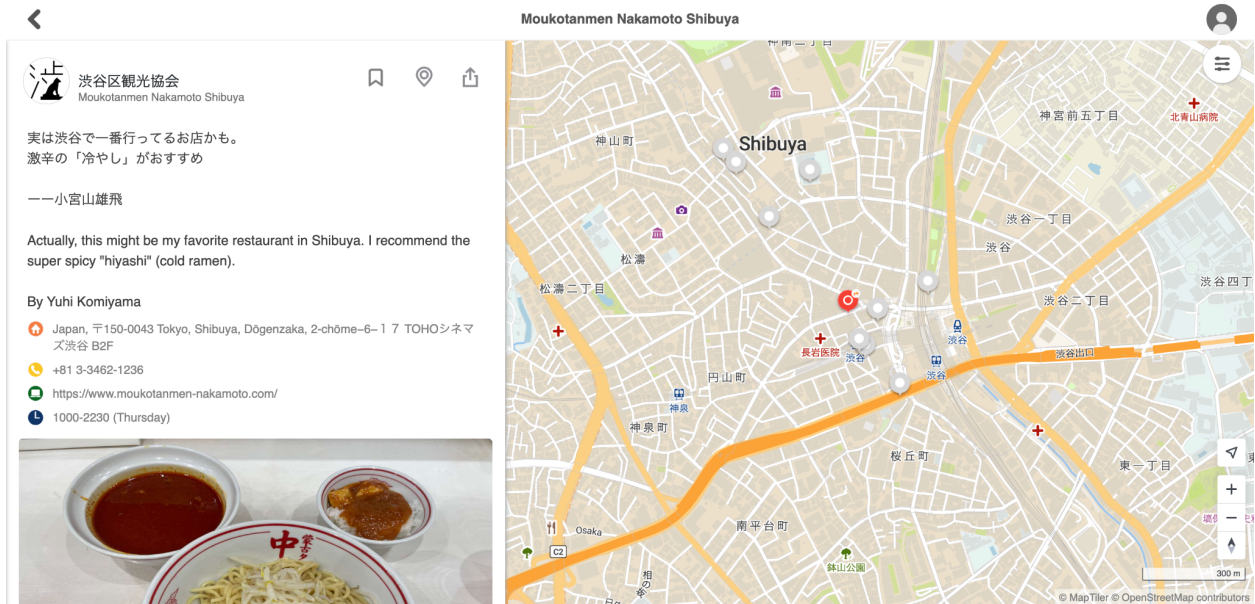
Moukotanmen Nakamoto Shibuya

渋谷区観光協会
Moukotanmen Nakamoto Shibuya

実は渋谷で一番行ってるお店かも。
激辛の「冷やし」がおすすめ

ーー小宮山雄飛

Actually, this might be my favorite restaurant in Shibuya. I recommend the super spicy "hiyashi" (cold ramen).

By Yuhi Komiyama

Japan, 〒150-0043 Tokyo, Shibuya, Dōgenzaka, 2-chōme−6−１７ TOHOシネマズ渋谷 B2F

+81 3-3462-1236

https://www.moukotanmen-nakamoto.com/

1000-2230 (Thursday)

中

神南一丁目
神宮前五丁目
北青山病院
神山町
Shibuya
渋谷一丁目
渋谷
松濤
松濤二丁目
渋谷二丁目
渋谷四丁目
渋谷
長岩医院
渋谷
渋谷出口
渋谷
円山町
神泉
神泉町
桜丘町
東一丁目
Osaka
C2
南平台町
鉢山公園
300 m
© MapTiler © OpenStreetMap contributors